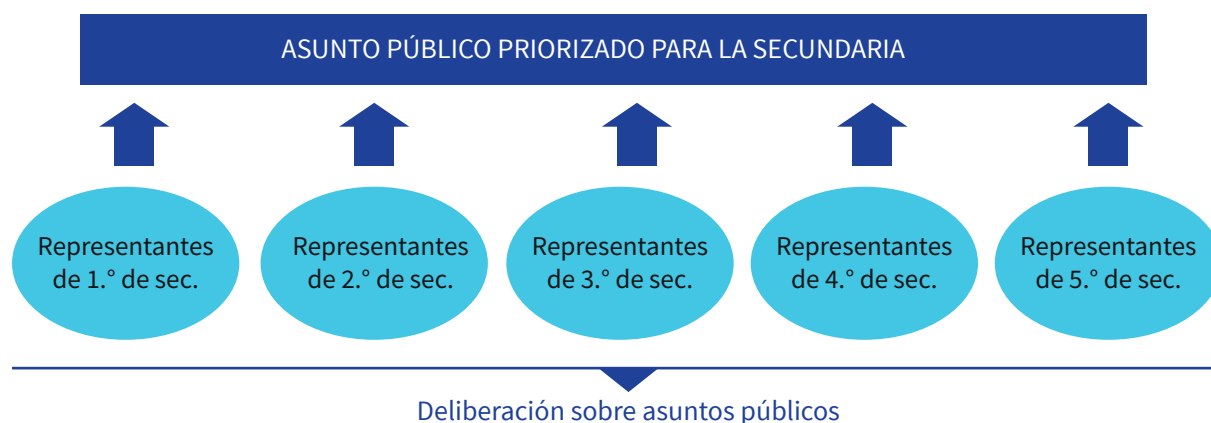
ASUNTO PÚBLICO PRIORIZADO PARA LA SECUNDARIA

Representantes de 1.° de sec.

Representantes de 2.° de sec.

Representantes de 3.° de sec.

Representantes de 4.° de sec.

Representantes de 5.° de sec.

Deliberación sobre asuntos públicos